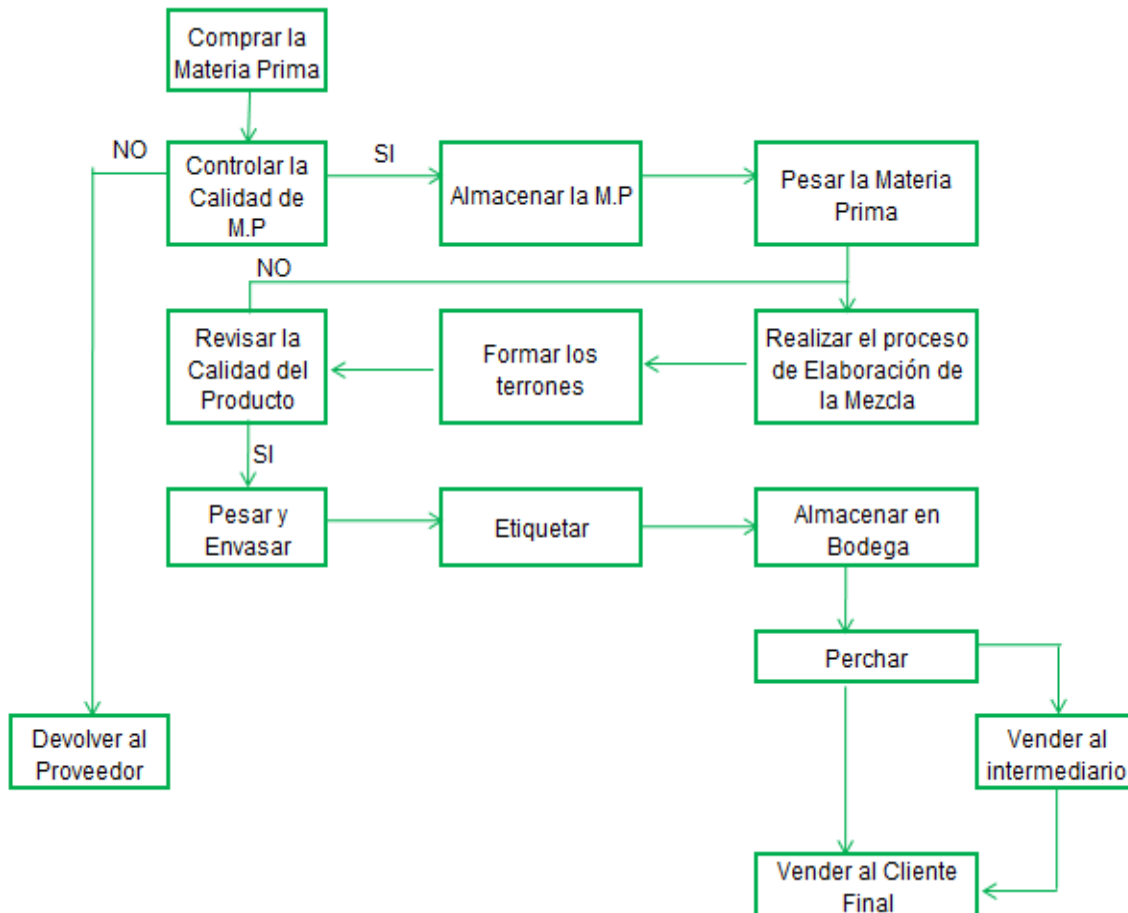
Comprar la Materia Prima

NO

Controlar la Calidad de M.P

SI

Almacenar la M.P

Pesar la Materia Prima

NO

Revisar la Calidad del Producto

Formar los terrones

Realizar el proceso de Elaboración de la Mezcla

SI

Pesar y Envasar

Etiquetar

Almacenar en Bodega

Perchar

Devolver al Proveedor

Vender al intermediario

Vender al Cliente Final